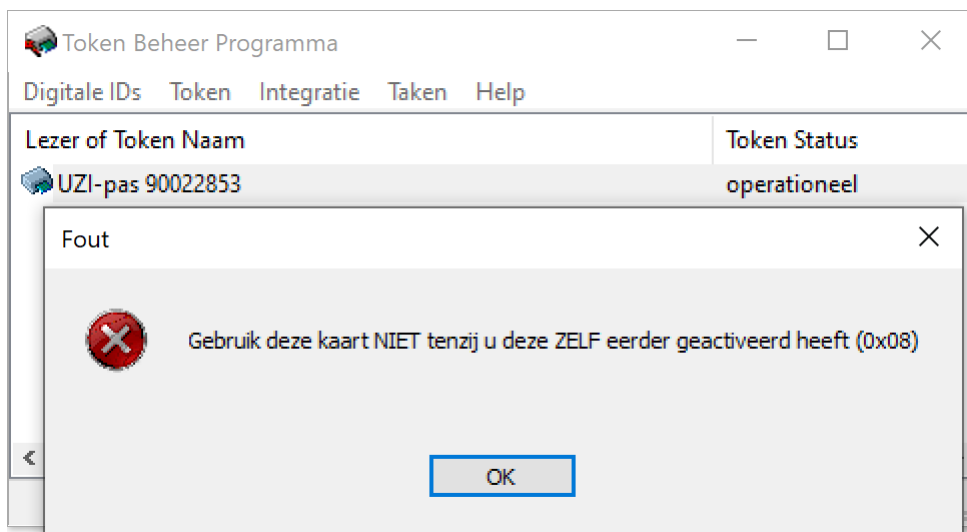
Token Beheer Programma

Digitale IDs Token Integratie Taken Help

| Lezer of Token Naam | Token Status |
|---|---|
| UZI-pas 90022853 | operationeel |

Fout

Gebruik deze kaart NIET tenzij u deze ZELF eerder geactiveerd heeft (0x08)

OK